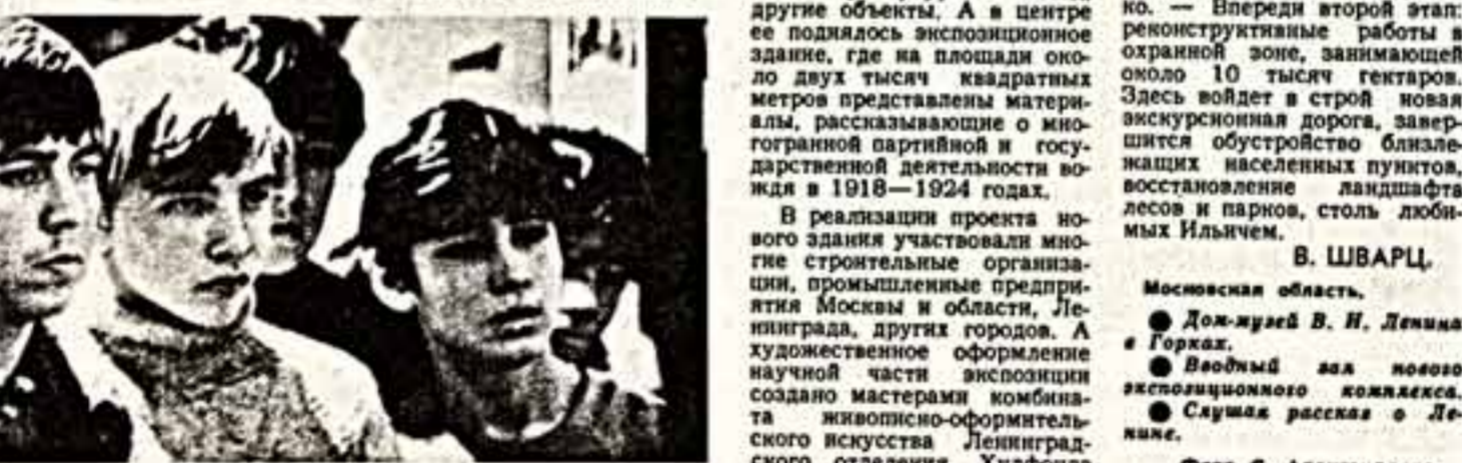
другие объекты. А в центре ее поднялось экспозиционное здание, где на площади около двух тысяч квадратных метров представлены материалы, рассказывающие о многогранной партийной и государственной деятельности вождя в 1918—1924 годах.

В реализации проекта нового здания участвовали многие строительные организации, промышленные предприятия Москвы и области, Ленинграда, других городов. А художественное оформление научной части экспозиции создано мастерами комбината живописно-оформительского искусства Ленинградского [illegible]

ко. — Впереди второй этап: реконструктивные работы в охранной зоне, занимающей около 10 тысяч гектаров. Здесь войдет в строй новая экскурсионная дорога, завершится обустройство близлежащих населенных пунктов, восстановление ландшафта лесов и парков, столь любимых Ильичем.

В. ШВАРЦ.

Московская область.

● Дом-музей В. И. Ленина в Горках.

● Вводный зал нового экспозиционного комплекса.

● Слушая рассказ о Ленине.

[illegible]